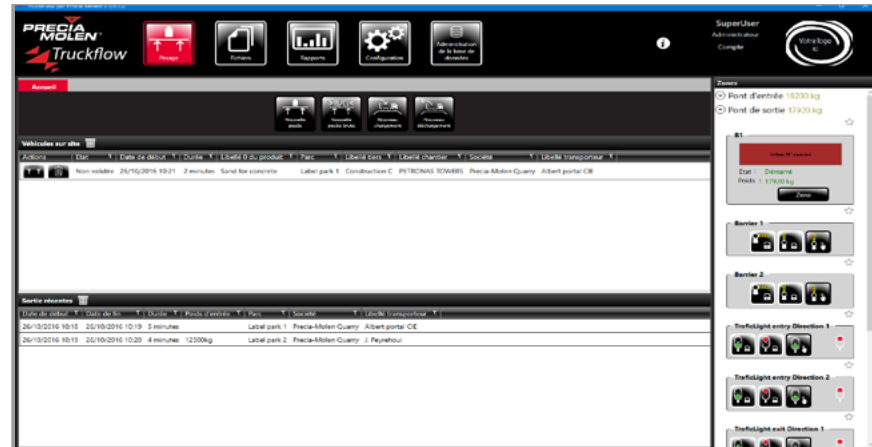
PRECIA MOLEN
Truckflow
Pesage
Fichiers
Rapports
Configuration
Administration de la base de données
SuperUser
Administrateur
Compte
Votre logo ici

Accueil
Nouvelle pesée
Nouvelle pesée brute
Nouveau chargement
Nouveau déchargement

Véhicules sur site
| Actions | Etat | Date de début | Durée | Libellé 0 du produit | Parc | Libellé tiers | Libellé chantier | Société | Libellé transporteur |
|---|---|---|---|---|---|---|---|---|---|
| | Non validée | 26/10/2016 10:21 | 2 minutes | Sand for concrete | Label park 1 | Construction C | PETRONAS TOWERS | Precia-Molen Quarry | Albert portal CIE |

Sortie récentes
| Date de début | Date de fin | Durée | Poids d'entrée | Parc | Société | Libellé transporteur |
|---|---|---|---|---|---|---|
| 26/10/2016 10:15 | 26/10/2016 10:19 | 5 minutes | | Label park 1 | Precia-Molen Quarry | Albert portal CIE |
| 26/10/2016 10:15 | 26/10/2016 10:20 | 4 minutes | 12500kg | Label park 2 | Precia-Molen Quarry | J. Peyrehoul |

Zones
Pont d'entrée 15200 kg
Pont de sortie 17920 kg
B1
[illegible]
Etat : Démarré
Poids : 17920 kg
Zero
Barrier 1
Barrier 2
TraficLight entry Direction 1
TraficLight entry Direction 2
TraficLight exit Direction 1